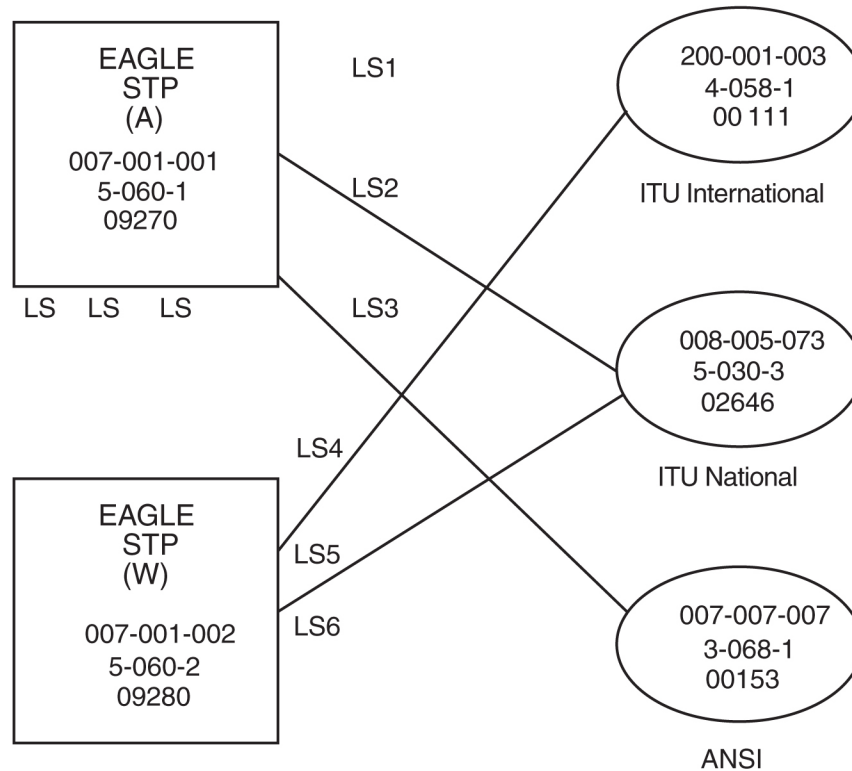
EAGLE
STP
(A)
007-001-001
5-060-1
09270

LS LS LS

LS1

LS2

LS3

LS4

LS5

LS6

EAGLE
STP
(W)
007-001-002
5-060-2
09280

200-001-003
4-058-1
00 111

ITU International

008-005-073
5-030-3
02646

ITU National

007-007-007
3-068-1
00153

ANSI